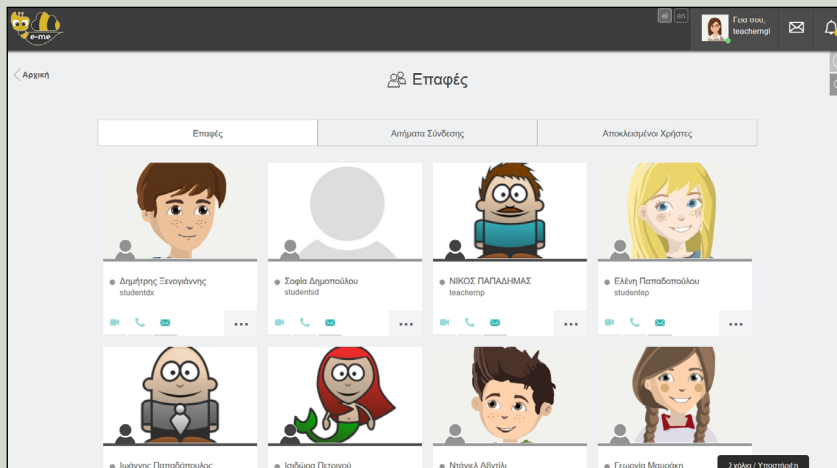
e-me

el en

Γεια σου, teachergi

Αρχική

Επαφές

| Επαφές | Αιτήματα Σύνδεσης | Αποκλεισμένοι Χρήστες |
|---|---|---|

Δημήτρης Ξενογιάννης
studentdx

Σοφία Δημοπούλου
studentsd

ΝΙΚΟΣ ΠΑΠΑΔΗΜΑΣ
teachernp

Ελένη Παπαδοπούλου
studentep

Ιωάννης Παπαδόπουλος

Ισιδώρα Πετρίου

Ντάνιελ Αβντίλι

Γεωργία Μαυράκη

Σχόλια / Υποστήριξη